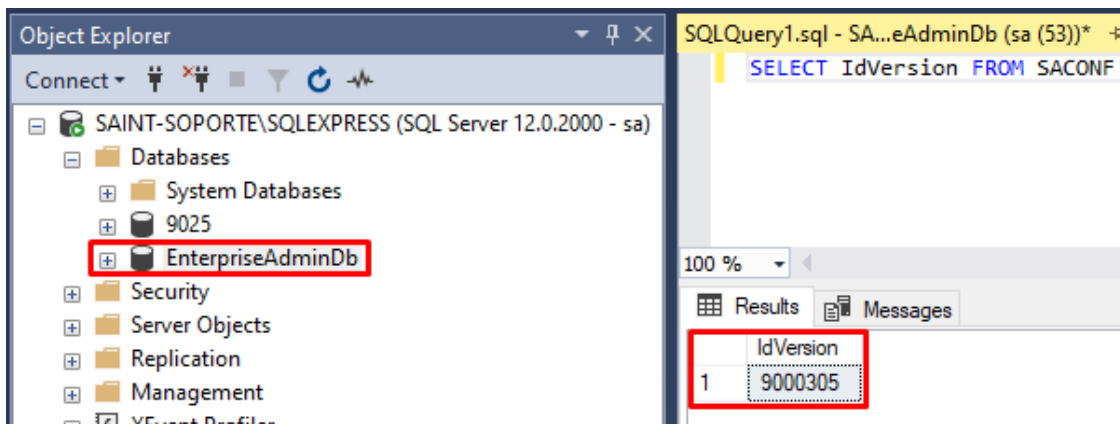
Object Explorer
Connect
SAINT-SOPORTE\SQLEXPRESS (SQL Server 12.0.2000 - sa)
Databases
System Databases
9025
EnterpriseAdminDb
Security
Server Objects
Replication
Management
XEvent Profiler

SQLQuery1.sql - SA...eAdminDb (sa (53))*
SELECT IdVersion FROM SACONF
100 %
Results
Messages

|   | IdVersion |
|---|---|
| 1 | 9000305 |